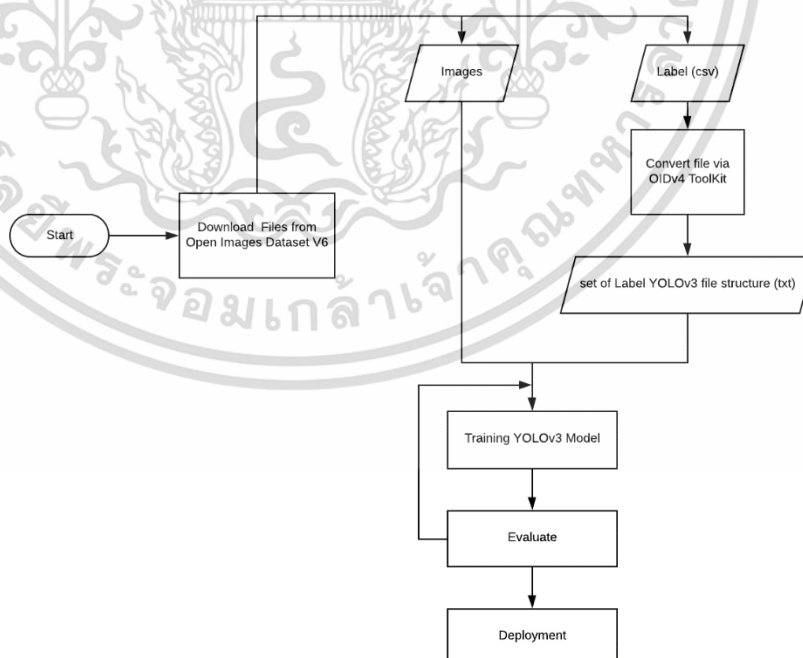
Start

Download Files from Open Images Dataset V6

Images

Label (csv)

Convert file via OIDv4 ToolKit

set of Label YOLOv3 file structure (txt)

Training YOLOv3 Model

Evaluate

Deployment

พระจอมเกล้าเจ้าคุณทหาร